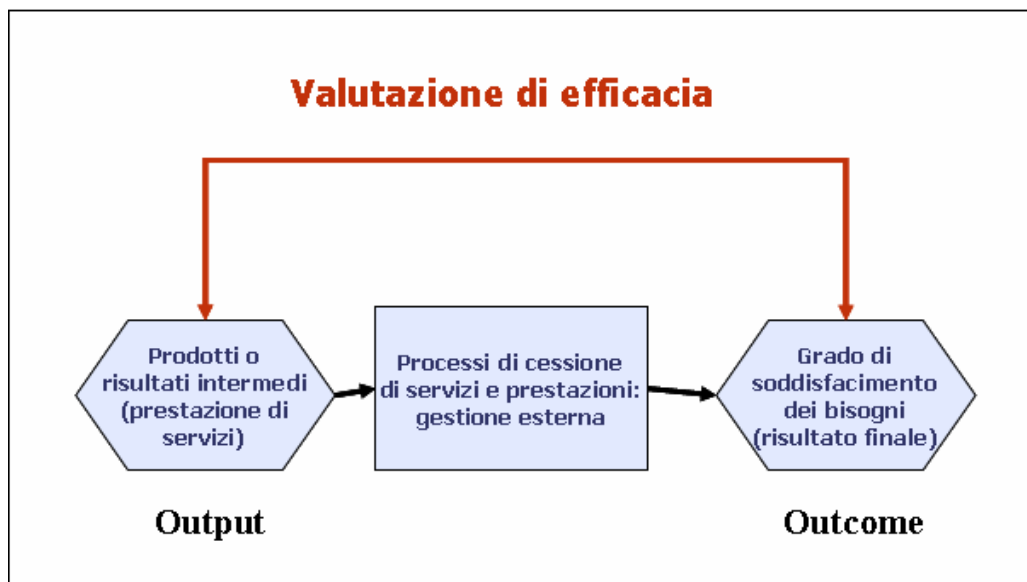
Valutazione di efficacia

Prodotti o risultati intermedi (prestazione di servizi)

Processi di cessione di servizi e prestazioni: gestione esterna

Grado di soddisfacimento dei bisogni (risultato finale)

Output

Outcome